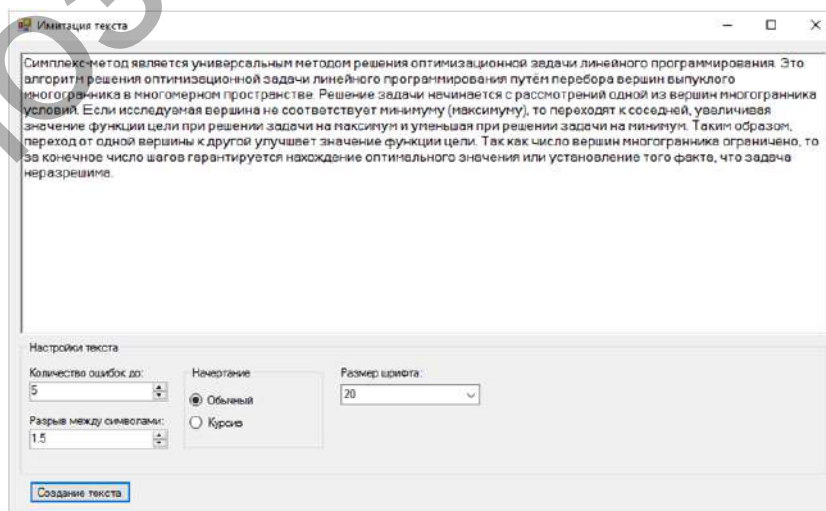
Имитация текста

Симплекс-метод является универсальным методом решения оптимизационной задачи линейного программирования. Это алгоритм решения оптимизационной задачи линейного программирования путём перебора вершин выпуклого многогранника в многомерном пространстве. Решение задачи начинается с рассмотрений одной из вершин многогранника условий. Если исследуемая вершина не соответствует минимуму (максимуму), то переходят к соседней, увеличивая значение функции цели при решении задачи на максимум и уменьшая при решении задачи на минимум. Таким образом, переход от одной вершины к другой улучшает значение функции цели. Так как число вершин многогранника ограничено, то за конечное число шагов гарантируется нахождение оптимального значения или установление того факта, что задача неразрешима.

Настройки текста
Количество ошибок до:
5
Разрыв между символами:
1.5
Начертание
Обычный
Курсив
Размер шрифта:
20
Создание текста